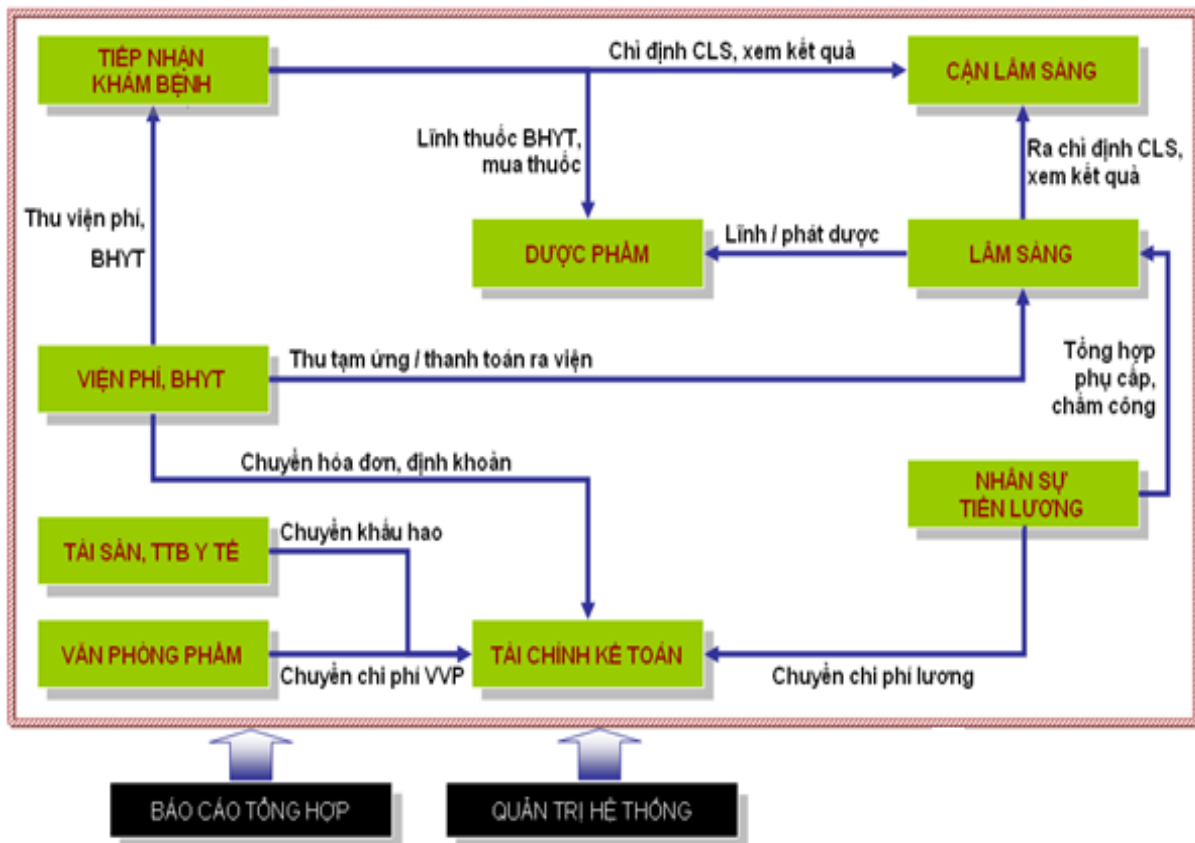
TIẾP NHẬN KHÁM BỆNH

Chỉ định CLS, xem kết quả

CẬN LÂM SÀNG

Lĩnh thuốc BHYT, mua thuốc

Ra chỉ định CLS, xem kết quả

Thu viện phí, BHYT

DƯỢC PHẨM

Lĩnh / phát dược

LÂM SÀNG

VIỆN PHÍ, BHYT

Thu tạm ứng / thanh toán ra viện

Tổng hợp phụ cấp, chấm công

Chuyển hóa đơn, định khoản

NHÂN SỰ TIỀN LƯƠNG

TÀI SẢN, TTB Y TẾ

Chuyển khấu hao

VĂN PHÒNG PHẨM

Chuyển chi phí VVP

TÀI CHÍNH KẾ TOÁN

Chuyển chi phí lương

BÁO CÁO TỔNG HỢP

QUẢN TRỊ HỆ THỐNG